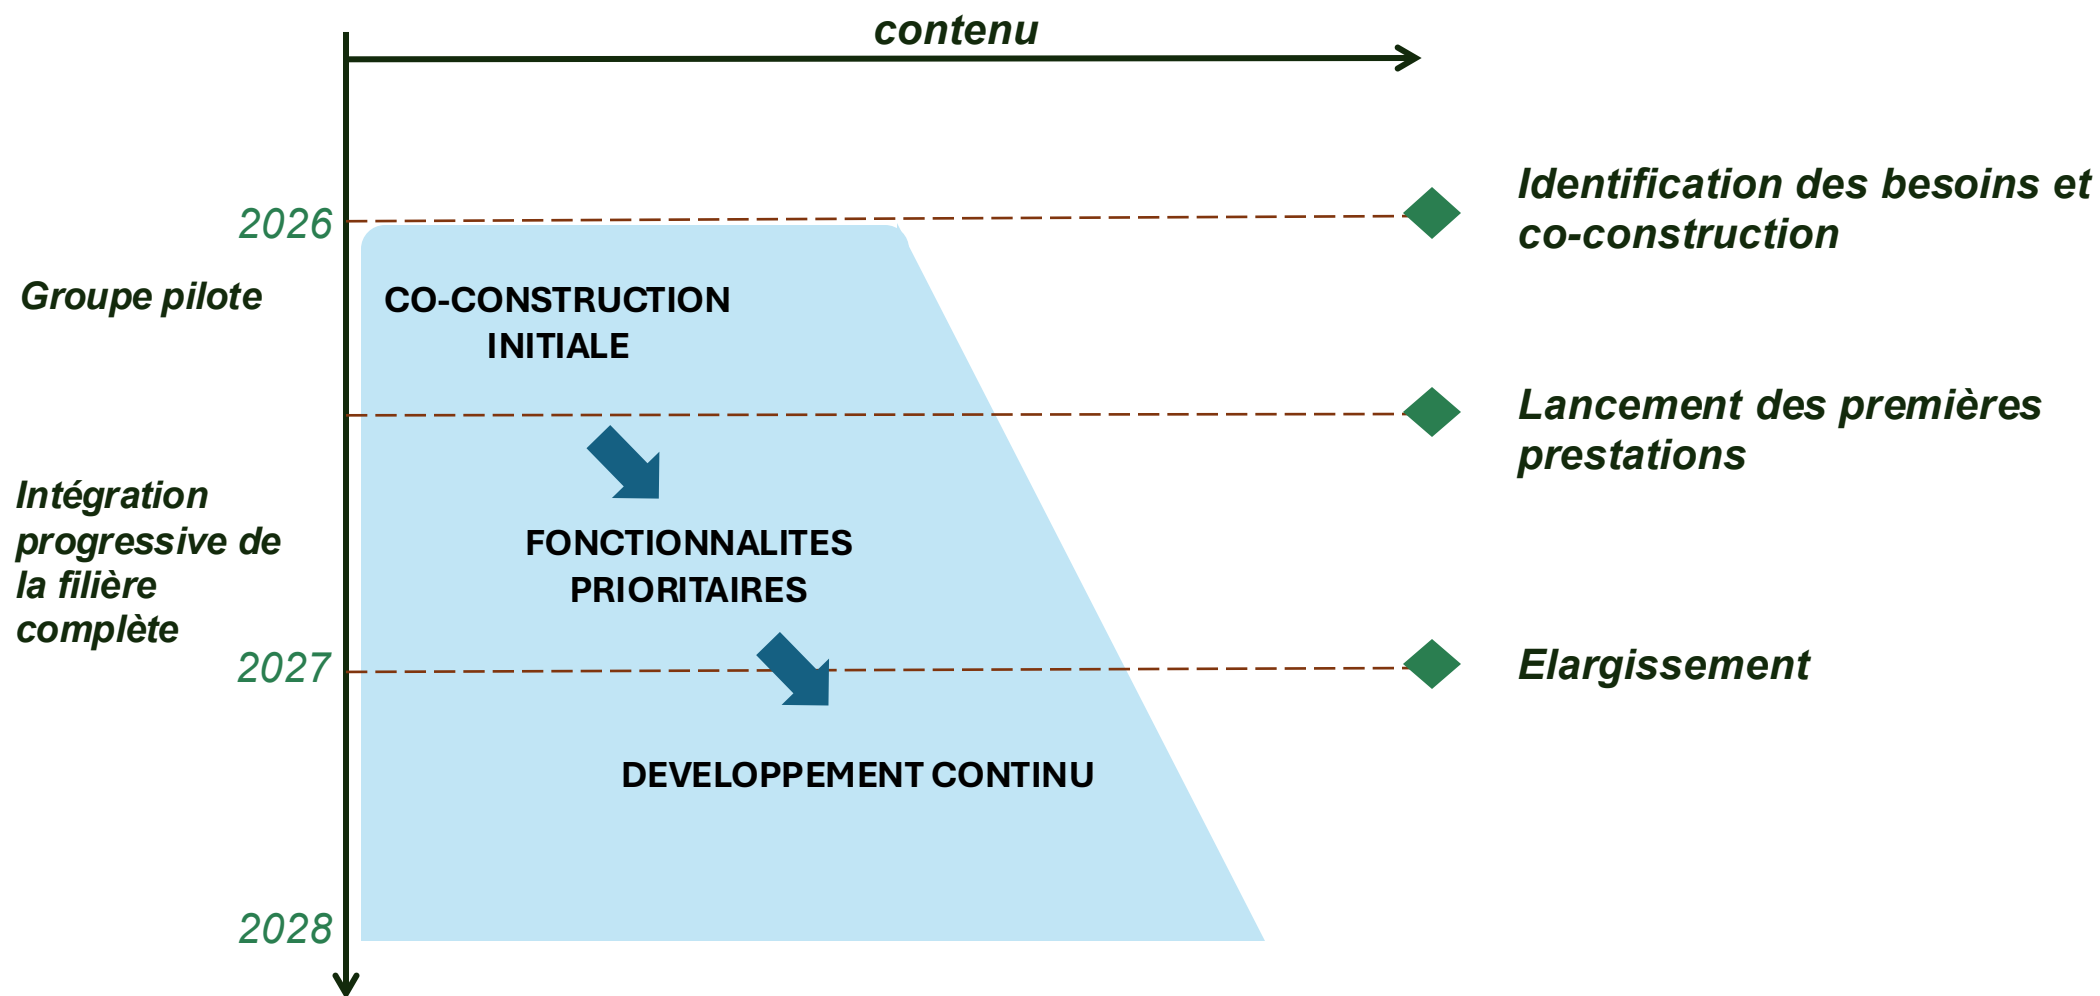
contenu

2026

Groupe pilote

CO-CONSTRUCTION INITIALE

Identification des besoins et co-construction

Lancement des premières prestations

Intégration progressive de la filière complète

FONCTIONNALITES PRIORITAIRES

2027

Elargissement

DEVELOPPEMENT CONTINU

2028